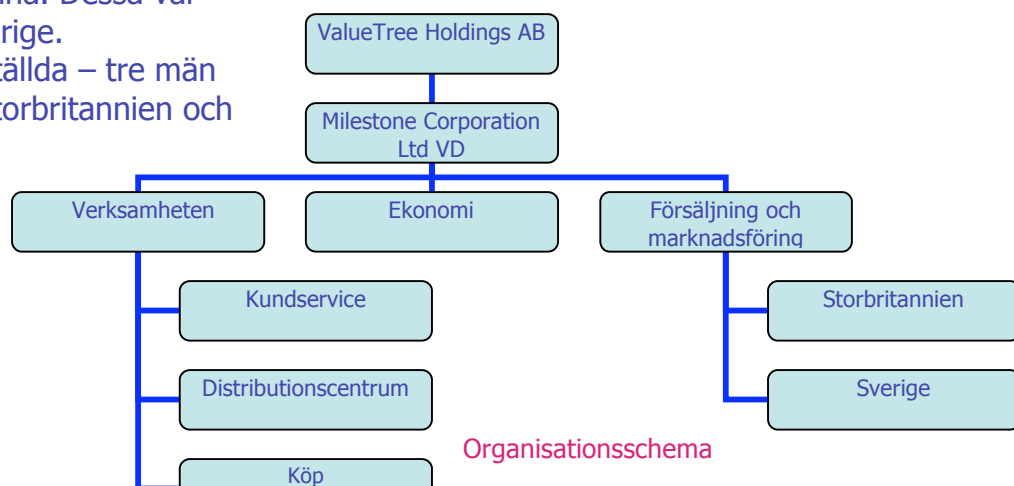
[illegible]na. Dessa var
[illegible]rige.
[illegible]ställda – tre män
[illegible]torbritannien och

ValueTree Holdings AB

Milestone Corporation Ltd VD

Verksamheten

Ekonomi

Försäljning och marknadsföring

Kundservice

Distributionscentrum

Köp

Storbritannien

Sverige

Organisationsschema